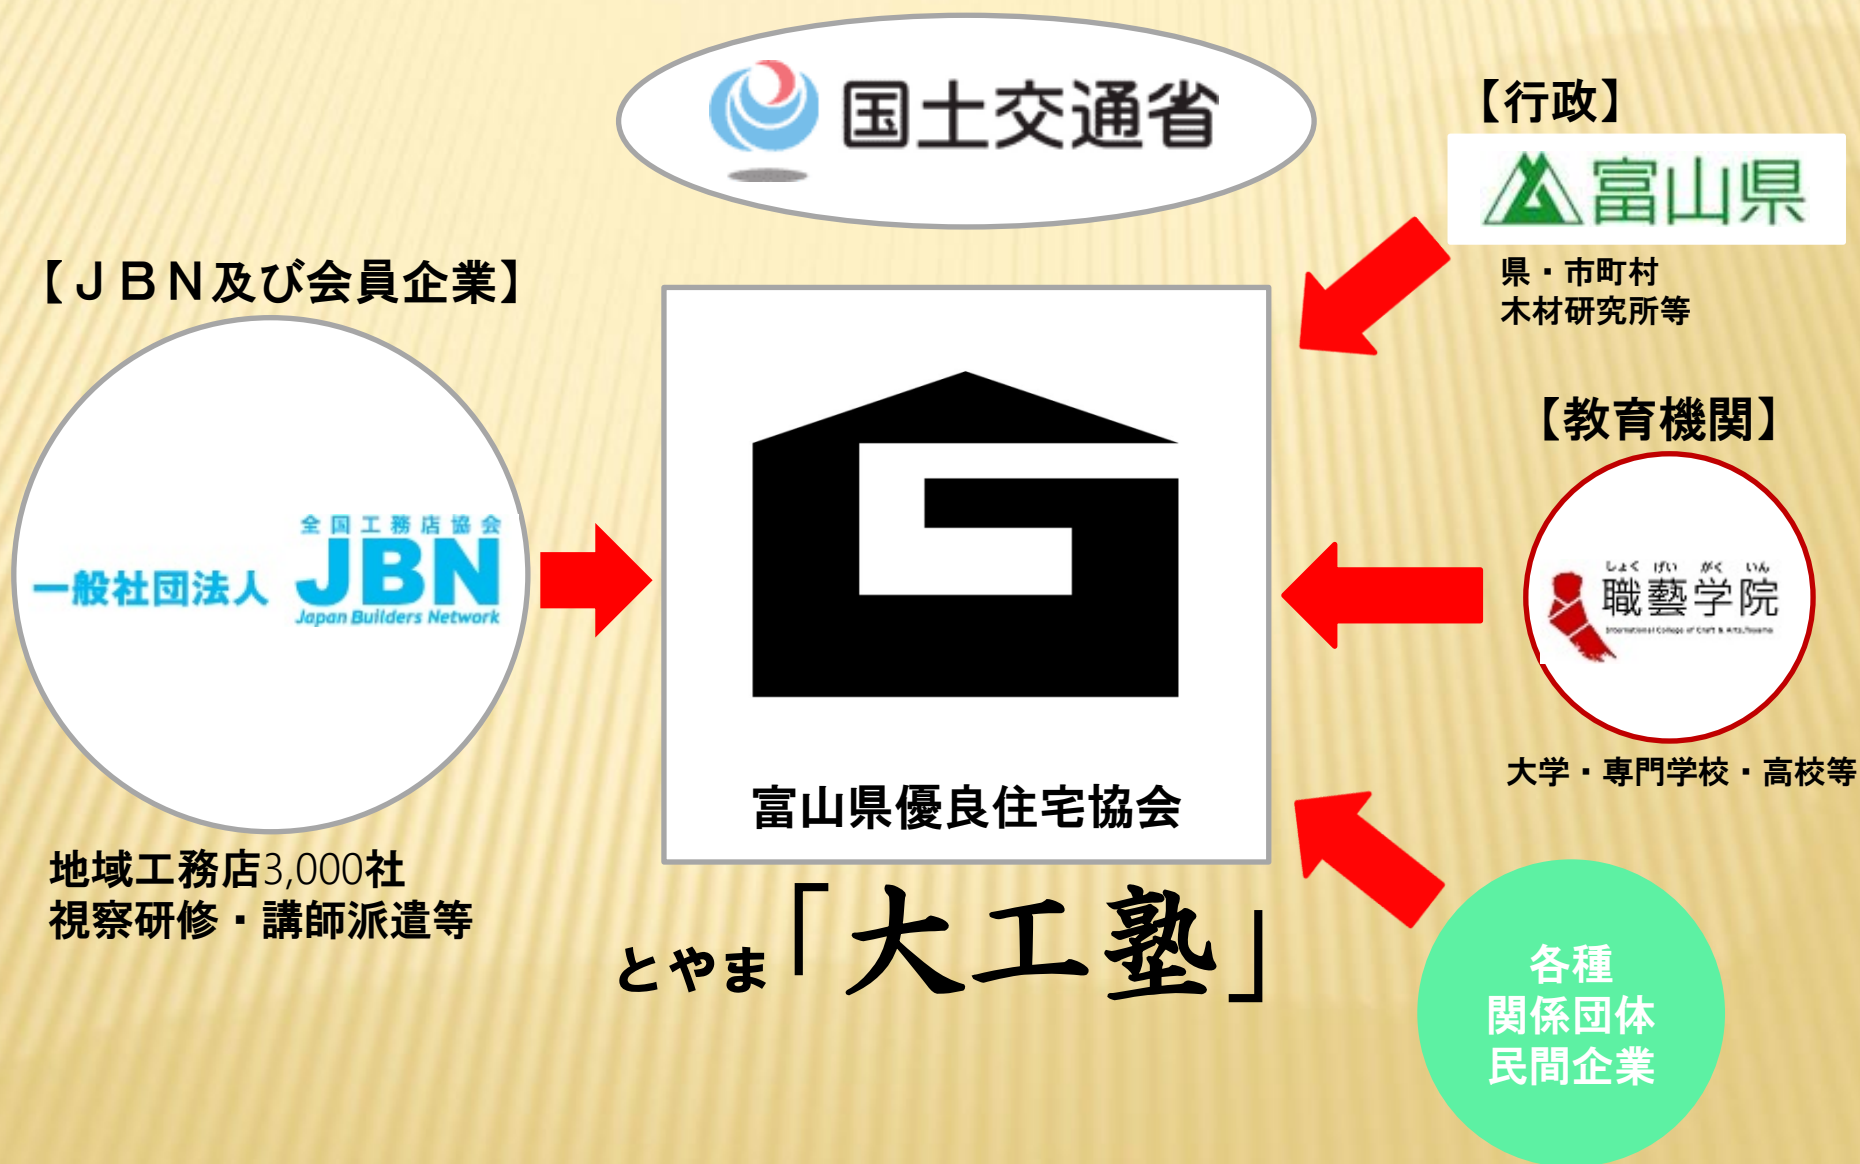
国土交通省

【行政】

富山県

県・市町村
木材研究所等

【ＪＢＮ及び会員企業】

一般社団法人 全国工務店協会 JBN Japan Builders Network

富山県優良住宅協会

【教育機関】

しょく げい がく いん
職藝学院
International College of Craft & Arts,Toyama

大学・専門学校・高校等

地域工務店3,000社
視察研修・講師派遣等

とやま「大工塾」

各種
関係団体
民間企業